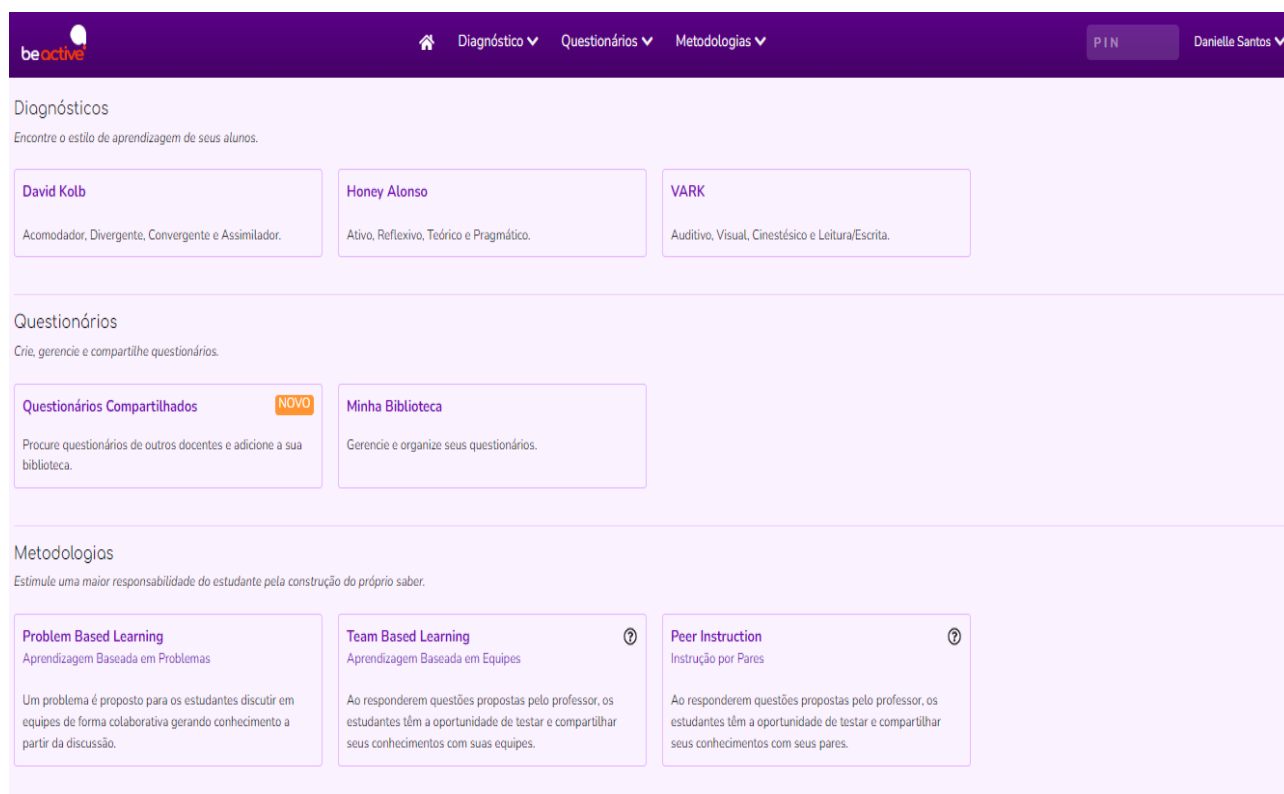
beactive

Diagnóstico Questionários Metodologias

PIN

Danielle Santos

Diagnósticos
Encontre o estilo de aprendizagem de seus alunos.

David Kolb
Acomodador, Divergente, Convergente e Assimilador.

Honey Alonso
Ativo, Reflexivo, Teórico e Pragmático.

VARK
Auditivo, Visual, Cinestésico e Leitura/Escrita.

Questionários
Crie, gerencie e compartilhe questionários.

Questionários Compartilhados
NOVO
Procure questionários de outros docentes e adicione a sua biblioteca.

Minha Biblioteca
Gerencie e organize seus questionários.

Metodologias
Estimule uma maior responsabilidade do estudante pela construção do próprio saber.

Problem Based Learning
Aprendizagem Baseada em Problemas
Um problema é proposto para os estudantes discutir em equipes de forma colaborativa gerando conhecimento a partir da discussão.

Team Based Learning
Aprendizagem Baseada em Equipes
Ao responderem questões propostas pelo professor, os estudantes têm a oportunidade de testar e compartilhar seus conhecimentos com suas equipes.

Peer Instruction
Instrução por Pares
Ao responderem questões propostas pelo professor, os estudantes têm a oportunidade de testar e compartilhar seus conhecimentos com seus pares.